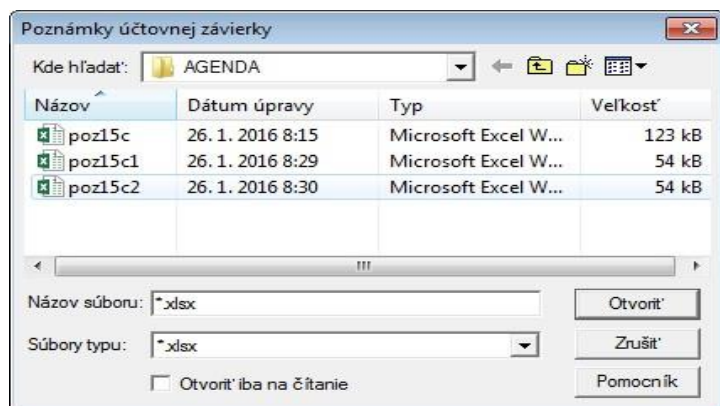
Poznámky účtovnej závierky

Kde hľadať: AGENDA

| Názov | Dátum úpravy | Typ | Veľkosť |
|---|---|---|---|
| poz15c | 26. 1. 2016 8:15 | Microsoft Excel W... | 123 kB |
| poz15c1 | 26. 1. 2016 8:29 | Microsoft Excel W... | 54 kB |
| poz15c2 | 26. 1. 2016 8:30 | Microsoft Excel W... | 54 kB |

Názov súboru: *.xlsx
Otvoriť
Súbory typu: *.xlsx
Zrušiť
Otvoriť iba na čítanie
Pomocník